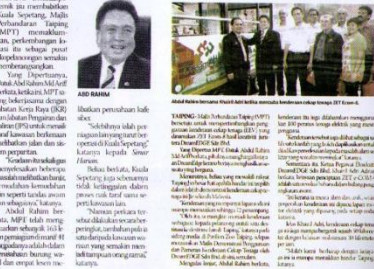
jua membabitkan Kuala Sepetang, Majlis Perbandaran Taiping (MPT) memaklumkan pertimbangan kini itu sebagai pusat pelancongan semakin bertambang.

Yang Dipertuanya, Abdul Rahim Md Arif berkata, ketika ini, MPT sedang berunding dengan Jabatan Kerja Raya (JKR) dan Jabatan Pengairan dan Saliran (JPS) untuk menaik taraf kawasan berdekatan dengan pelabuhan di sini dan sistem pengairan.

"Keadaan itu sekali gus memberi peluang kepada pengunjung untuk bersiar-siar di sekitar kawasan sambil menikmati hidangan makanan laut.

Abdul Rahim berkata, MPT telah menggunakan sebanyak RM1.6 juta bagi menaik taraf Jeti Nelayan dan kawasan berdekatan yang kini dipenuhi

ABD RAHIM

libatkan persatuan kafe siber.

"Sehubungan itu, kami beranggapan kerjasama yang telah ditetapkan oleh... Kuala Sepetang," katanya kepada Sinar Harian.

Selain berkata, Kuala Sepetang juga sebenarnya tidak ketinggalan dalam menawarkan pelbagai aktiviti kepada pengunjung.

"Namun perkara tersebut adalah satu kerjasama... supaya pembangunan menjadi lebih baik kepada kawasan seperti..." katanya.

Abdul Rahim bersama Khairil Adri ketika memandu kenderaan cekap tenaga ZET E-car-4.

TAIPING - Majlis Perbandaran Taiping (MPT) bersetuju untuk memperkenalkan penggunaan kenderaan cekap tenaga (EEV) yang dinamakan ZET E-car-4 hasil usahasama dengan DNGR Sdn Bhd.

Yang Dipertua MPT Datuk Abdul Rahim Md Arif berkata, pihaknya sanggup bekerjasama DesaniGR Sdn Bhd...

Menurutnya, beliau yang memakai... Taiping... tenaga...

Kenderaan yang... hanya tersedia...

Oleh itu, kita berharap...

Mengulas lanjut, Abdul Rahim berkata,

kenderaan itu juga dilaksanakan menggunakan sistem...

"Sebelum ini, kita...

Sehubungan itu, Kerja Pegawai Daerah... DesaniGR Sdn Bhd, Khairil Adri Adnan berkata, pihaknya berharap ZET E-car-4 akan diterima...

Kenderaan ini...

"Malah kami berharap dengan kerjasama...